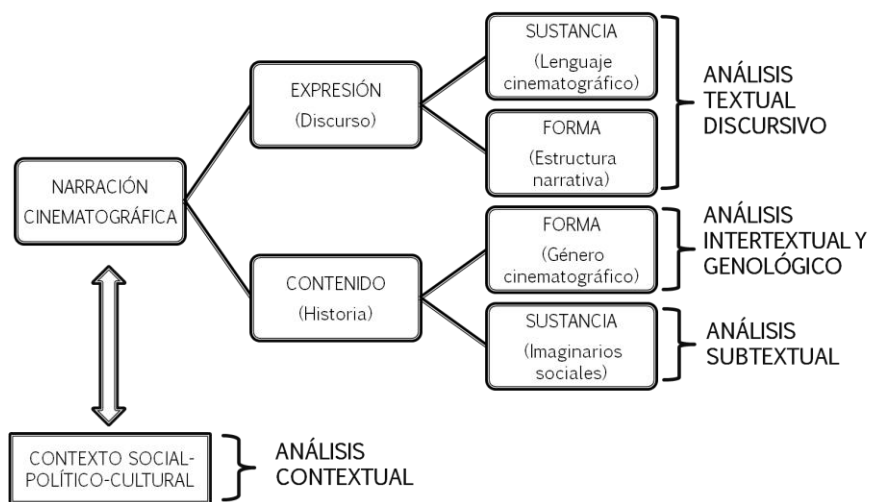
NARRACIÓN CINEMATOGRÁFICA

EXPRESIÓN
(Discurso)

SUSTANCIA
(Lenguaje cinematográfico)

FORMA
(Estructura narrativa)

ANÁLISIS TEXTUAL DISCURSIVO

CONTENIDO
(Historia)

FORMA
(Género cinematográfico)

ANÁLISIS INTERTEXTUAL Y GENOLÓGICO

SUSTANCIA
(Imaginarios sociales)

ANÁLISIS SUBTEXTUAL

CONTEXTO SOCIAL-POLÍTICO-CULTURAL

ANÁLISIS CONTEXTUAL